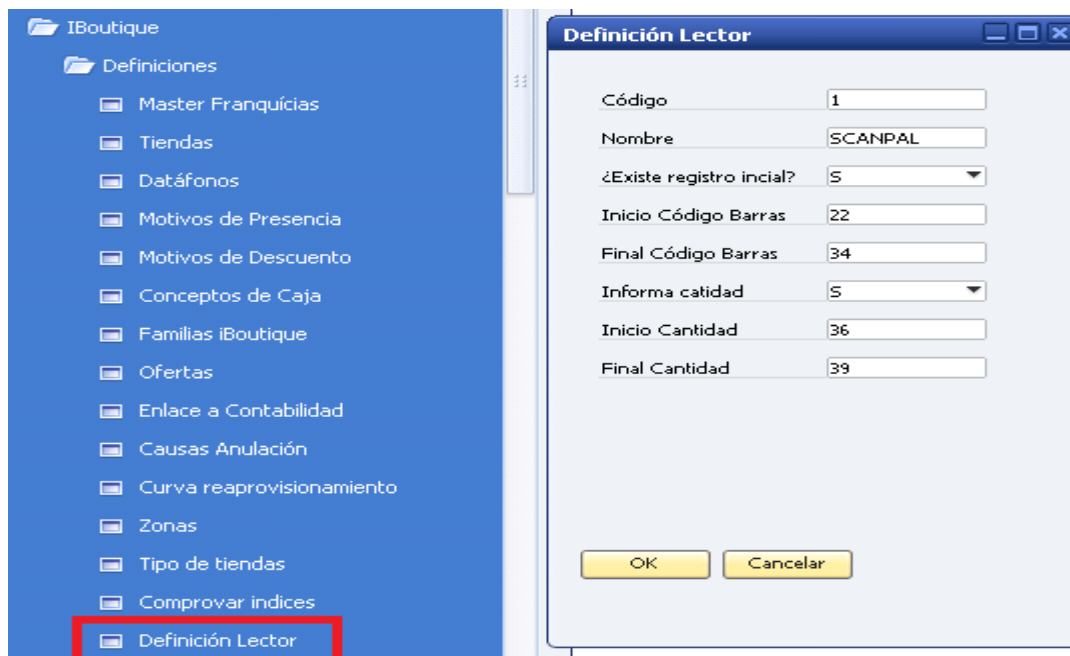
IBoutique
Definiciones
Master Franquícias
Tiendas
Datáfonos
Motivos de Presencia
Motivos de Descuento
Conceptos de Caja
Familias iBoutique
Ofertas
Enlace a Contabilidad
Causas Anulación
Curva reaprovisionamiento
Zonas
Tipo de tiendas
Comprovar indices
Definición Lector

Definición Lector

Código 1
Nombre SCANPAL
¿Existe registro incial? S
Inicio Código Barras 22
Final Código Barras 34
Informa catidad S
Inicio Cantidad 36
Final Cantidad 39

OK Cancelar